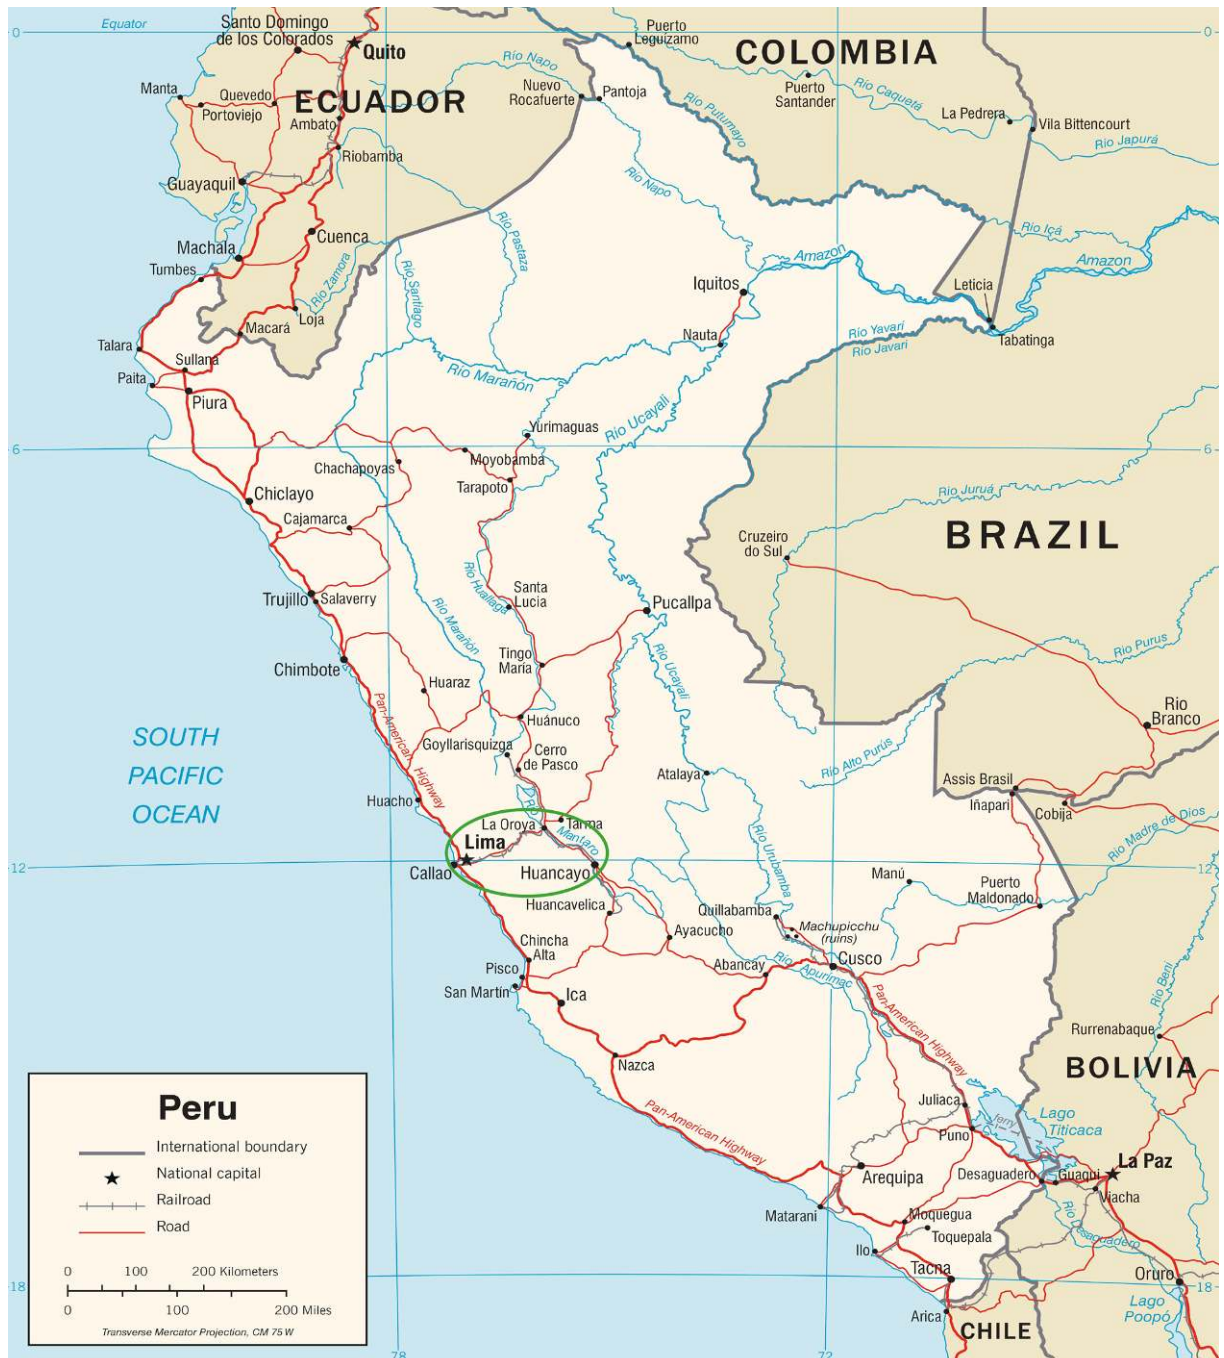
Equator
0
Santo Domingo de los Colorados
Quito
Puerto Leguízamo
COLOMBIA
0
Río Napo
Manta
Quevedo
Portoviejo
ECUADOR
Ambato
Nuevo Rocafuerte
Pantoja
Puerto Santander
Río Caquetá
La Pedrera
Vila Bittencourt
Río Putumayo
Río Japurá
Riobamba
Guayaquil
Río Napo
Cuenca
Río Pastaza
Río Içá
Machala
Tumbes
Río Zamora
Río Santiago
Amazon
Amazon
Iquitos
Leticia
Loja
Macará
Talara
Nauta
Río Yavarí
Río Javari
Tabatinga
Sullana
Paita
Piura
Río Marañón
Yurimaguas
Río Ucayali
6
6
Chachapoyas
Moyobamba
Tarapoto
Río Juruá
Chiclayo
Cajamarca
Cruzeiro do Sul
BRAZIL
Río Huallaga
Santa Lucía
Trujillo
Salaverry
Río Marañón
Pucallpa
Río Ucayali
Río Purus
Tingo María
Chimbote
Huaraz
Rio Branco
Pan-American Highway
Huánuco
SOUTH PACIFIC OCEAN
Goyllarisquizga
Cerro de Pasco
Atalaya
Río Alto Purús
Assis Brasil
Iñapari
Huacho
Cobija
Río Madre de Dios
La Oroya
Tarma
Mantaro
Lima
12
12
Callao
Huancayo
Río Urubamba
Manú
Puerto Maldonado
Huancavelica
Quillabamba
Machupicchu (ruins)
Ayacucho
Chincha Alta
Abancay
Río Apurímac
Cusco
Pisco
San Martín
Ica
Río Beni
Pan-American Highway
Rurrenabaque
Nazca
BOLIVIA
Peru
International boundary
National capital
Railroad
Road
Juliaca
Lago Titicaca
Pan-American Highway
Puno
ferry
La Paz
Guaqui
Arequipa
Desaguadero
Viacha
Río Desaguadero
Matarani
Moquegua
Toquepala
Ilo
Tacna
Oruro
18
18
0
100
200 Kilometers
0
100
200 Miles
Transverse Mercator Projection, CM 75 W
Arica
CHILE
Lago Poopó
78
72